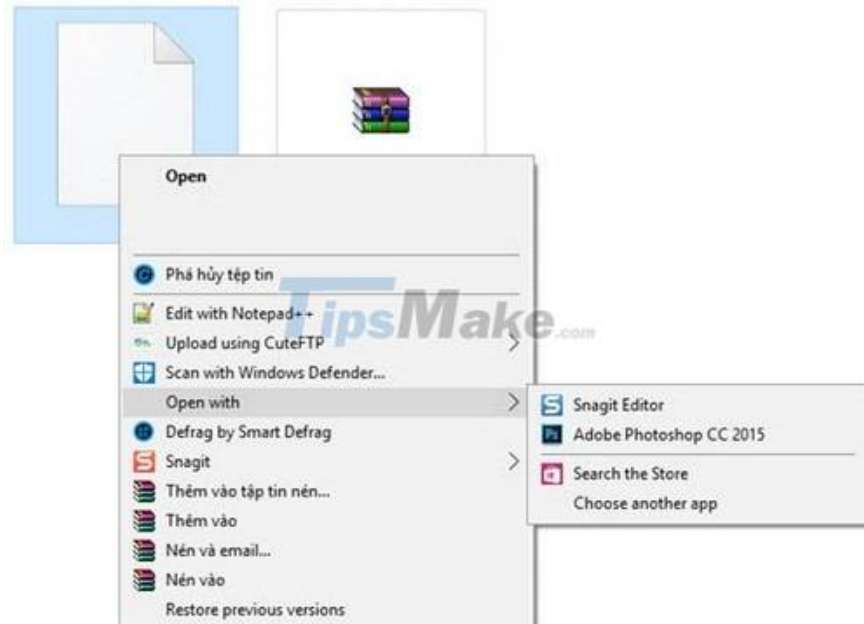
Open

Phá hủy tệp tin

Edit with Notepad++

Upload using CuteFTP

Scan with Windows Defender...

Open with

Defrag by Smart Defrag

Snagit

Thêm vào tập tin nén...

Thêm vào

Nén và email...

Nén vào

Restore previous versions

Snagit Editor

Adobe Photoshop CC 2015

Search the Store

Choose another app

TipsMake.com